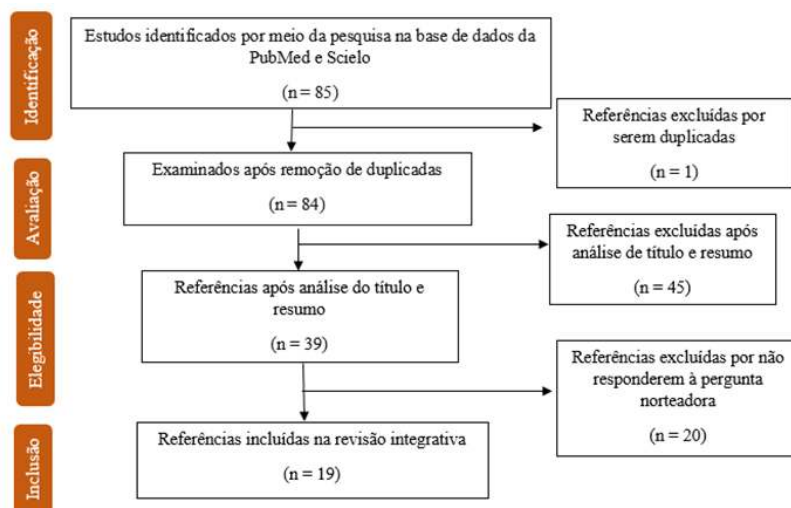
Identificação

Estudos identificados por meio da pesquisa na base de dados da PubMed e Scielo

(n = 85)

Referências excluídas por serem duplicadas

(n = 1)

Avaliação

Examinados após remoção de duplicadas

(n = 84)

Referências excluídas após análise de título e resumo

(n = 45)

Elegibilidade

Referências após análise do título e resumo

(n = 39)

Referências excluídas por não responderem à pergunta norteadora

(n = 20)

Inclusão

Referências incluídas na revisão integrativa

(n = 19)